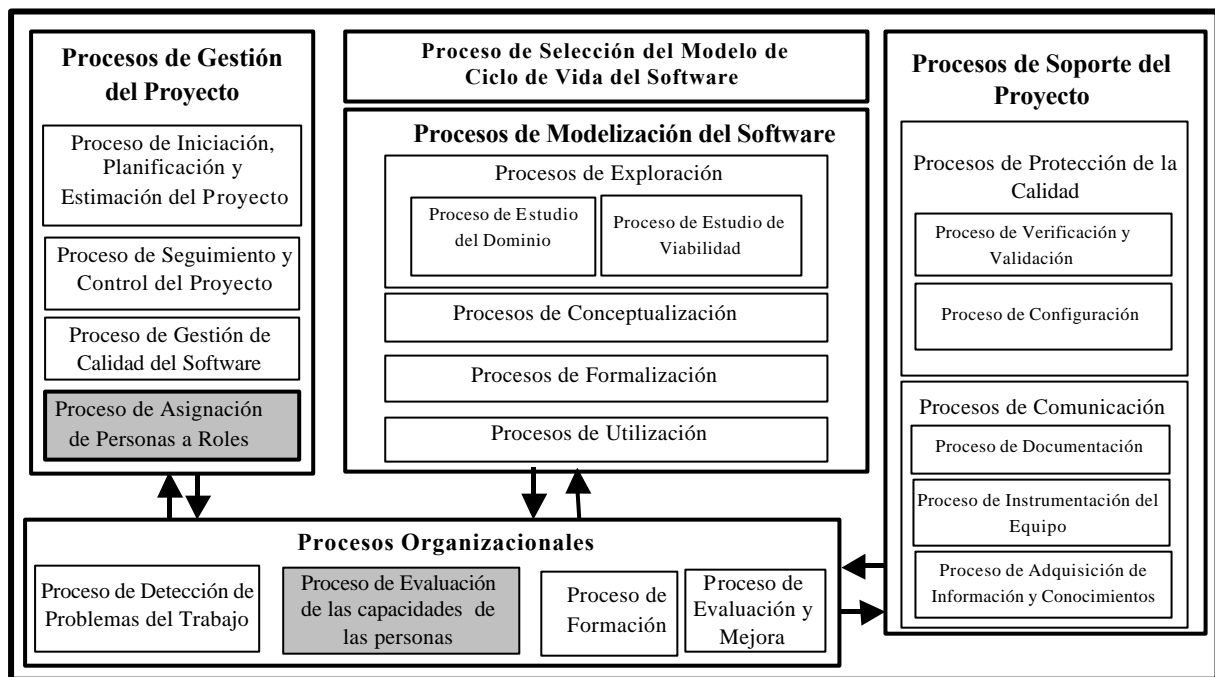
Procesos de Gestión del Proyecto

Proceso de Iniciación, Planificación y Estimación del Proyecto

Proceso de Seguimiento y Control del Proyecto

Proceso de Gestión de Calidad del Software

Proceso de Asignación de Personas a Roles

Proceso de Selección del Modelo de Ciclo de Vida del Software

Procesos de Modelización del Software

Procesos de Exploración

Proceso de Estudio del Dominio

Proceso de Estudio de Viabilidad

Procesos de Conceptualización

Procesos de Formalización

Procesos de Utilización

Procesos de Soporte del Proyecto

Procesos de Protección de la Calidad

Proceso de Verificación y Validación

Proceso de Configuración

Procesos de Comunicación

Proceso de Documentación

Proceso de Instrumentación del Equipo

Proceso de Adquisición de Información y Conocimientos

Procesos Organizacionales

Proceso de Detección de Problemas del Trabajo

Proceso de Evaluación de las capacidades de las personas

Proceso de Formación

Proceso de Evaluación y Mejora